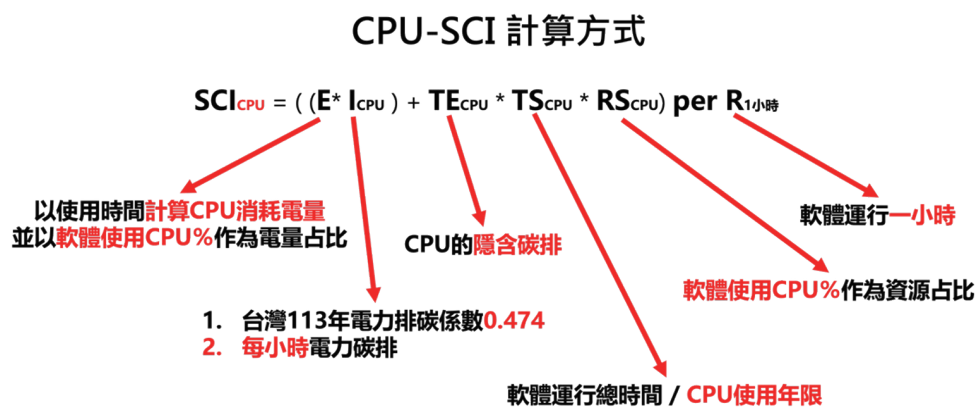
CPU-SCI 計算方式

$SCI_{CPU} = ((E * I_{CPU}) + TE_{CPU} * TS_{CPU} * RS_{CPU})$ per $R_{1小時}$

以使用時間計算CPU消耗電量
並以軟體使用CPU%作為電量占比

CPU的隱含碳排

軟體運行一小時

軟體使用CPU%作為資源占比

1. 台灣113年電力排碳係數0.474
2. 每小時電力碳排

軟體運行總時間 / CPU使用年限